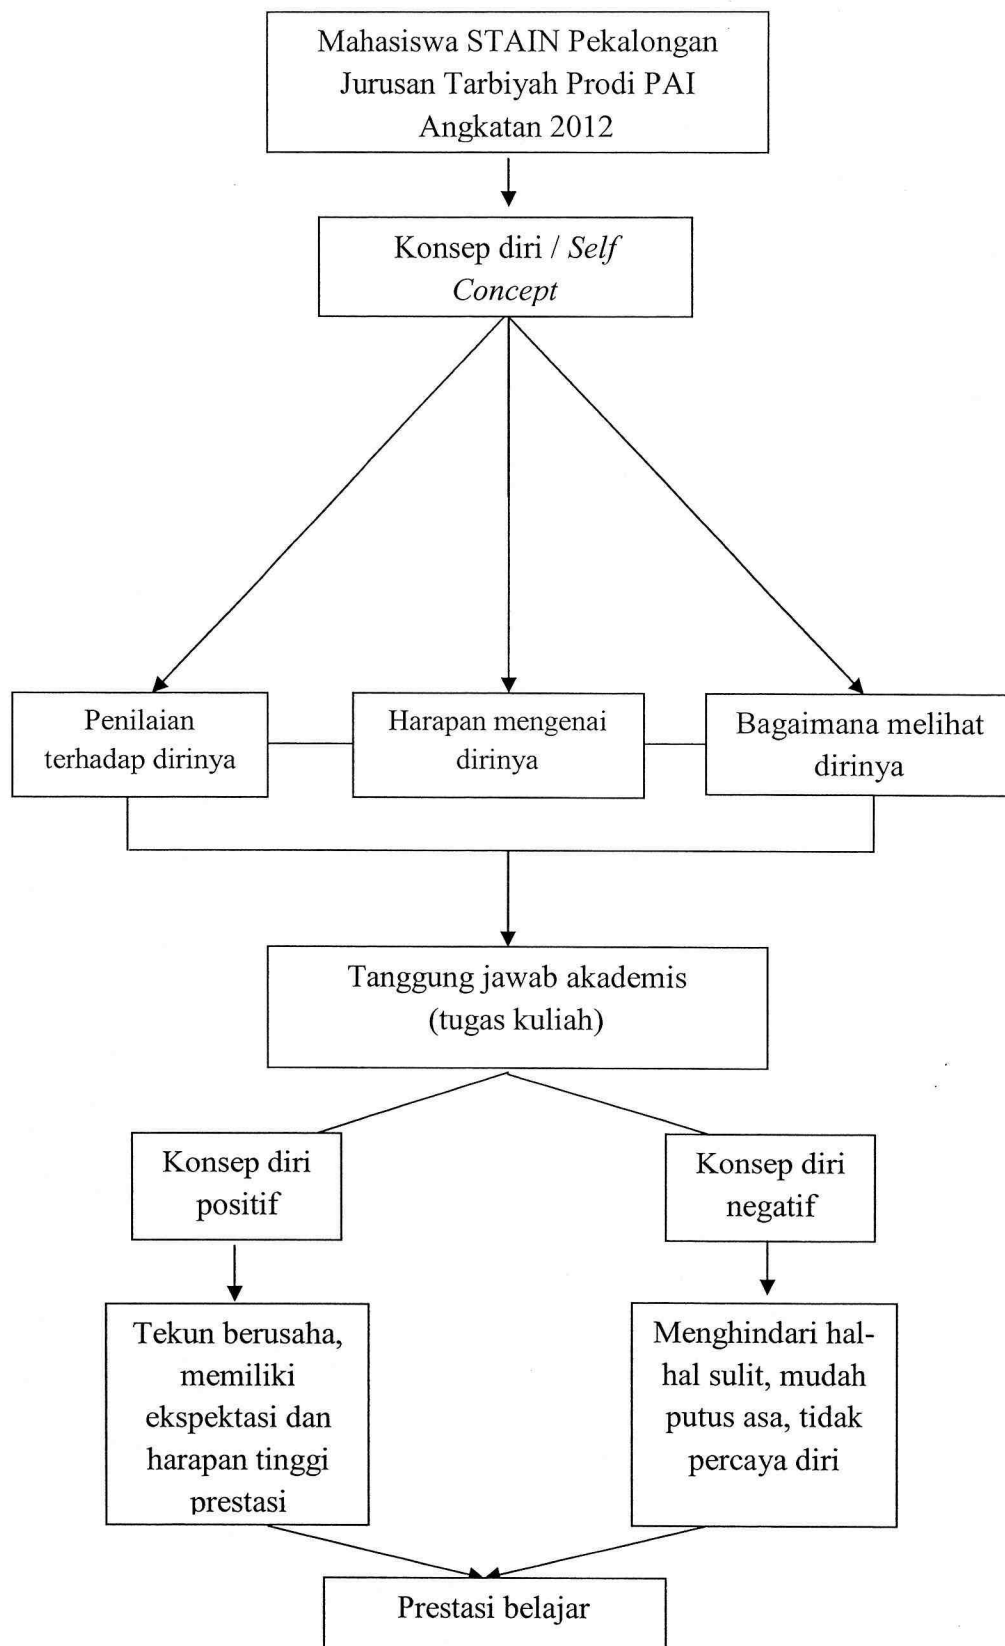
Mahasiswa STAIN Pekalongan Jurusan Tarbiyah Prodi PAI Angkatan 2012

Konsep diri / Self Concept

Penilaian terhadap dirinya

Harapan mengenai dirinya

Bagaimana melihat dirinya

Tanggung jawab akademis (tugas kuliah)

Konsep diri positif

Konsep diri negatif

Tekun berusaha, memiliki ekspektasi dan harapan tinggi prestasi

Menghindari hal-hal sulit, mudah putus asa, tidak percaya diri

Prestasi belajar